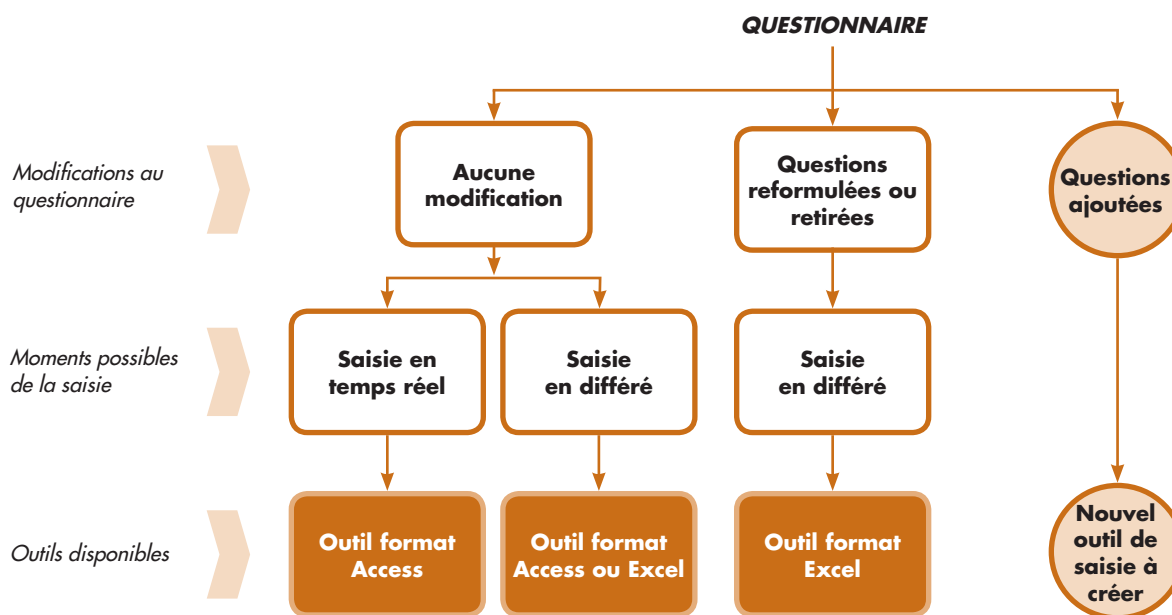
QUESTIONNAIRE

Modifications au questionnaire

Aucune modification

Questions reformulées ou retirées

Questions ajoutées

Moments possibles de la saisie

Saisie en temps réel

Saisie en différé

Saisie en différé

Outils disponibles

Outil format Access

Outil format Access ou Excel

Outil format Excel

Nouvel outil de saisie à créer